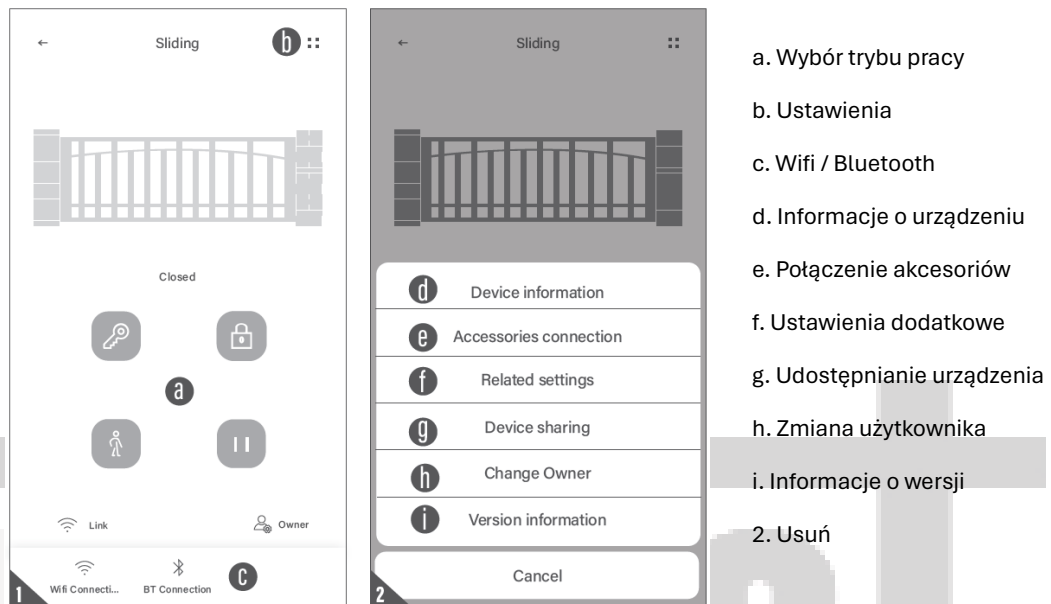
← Sliding b ::

Closed

a

Link

Owner

1 Wifi Connecti... BT Connection c

← Sliding ::

d Device information

e Accessories connection

f Related settings

g Device sharing

h Change Owner

i Version information

Cancel

2

a. Wybór trybu pracy

b. Ustawienia

c. Wifi / Bluetooth

d. Informacje o urządzeniu

e. Połączenie akcesoriów

f. Ustawienia dodatkowe

g. Udostępnianie urządzenia

h. Zmiana użytkownika

i. Informacje o wersji

2. Usuń